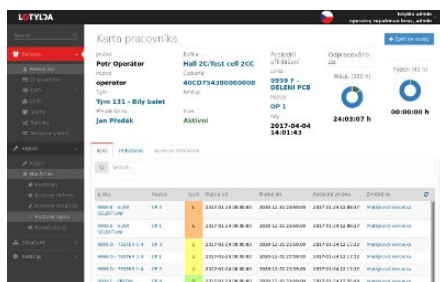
LOTYLDA

Karta pracovníka

+ Zpět na úvod

Jméno
Petr Operátor
Pozice
operator
Tým
Tym 131 - Bily balet
Předák týmu
Jan Předák

Buňka
Hall 2C/Test cell 2CC
Číslo
40CD754300000000

Stav
Aktivní

Poslední přihlášení
Linka
9999 F - DELENI PCB
Pozice
OP 1
Čas
2017-04-04 14:01:43

Odpracováno za
24:03:07 h
Týden (40 h)
00:00:00 h

Search

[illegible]